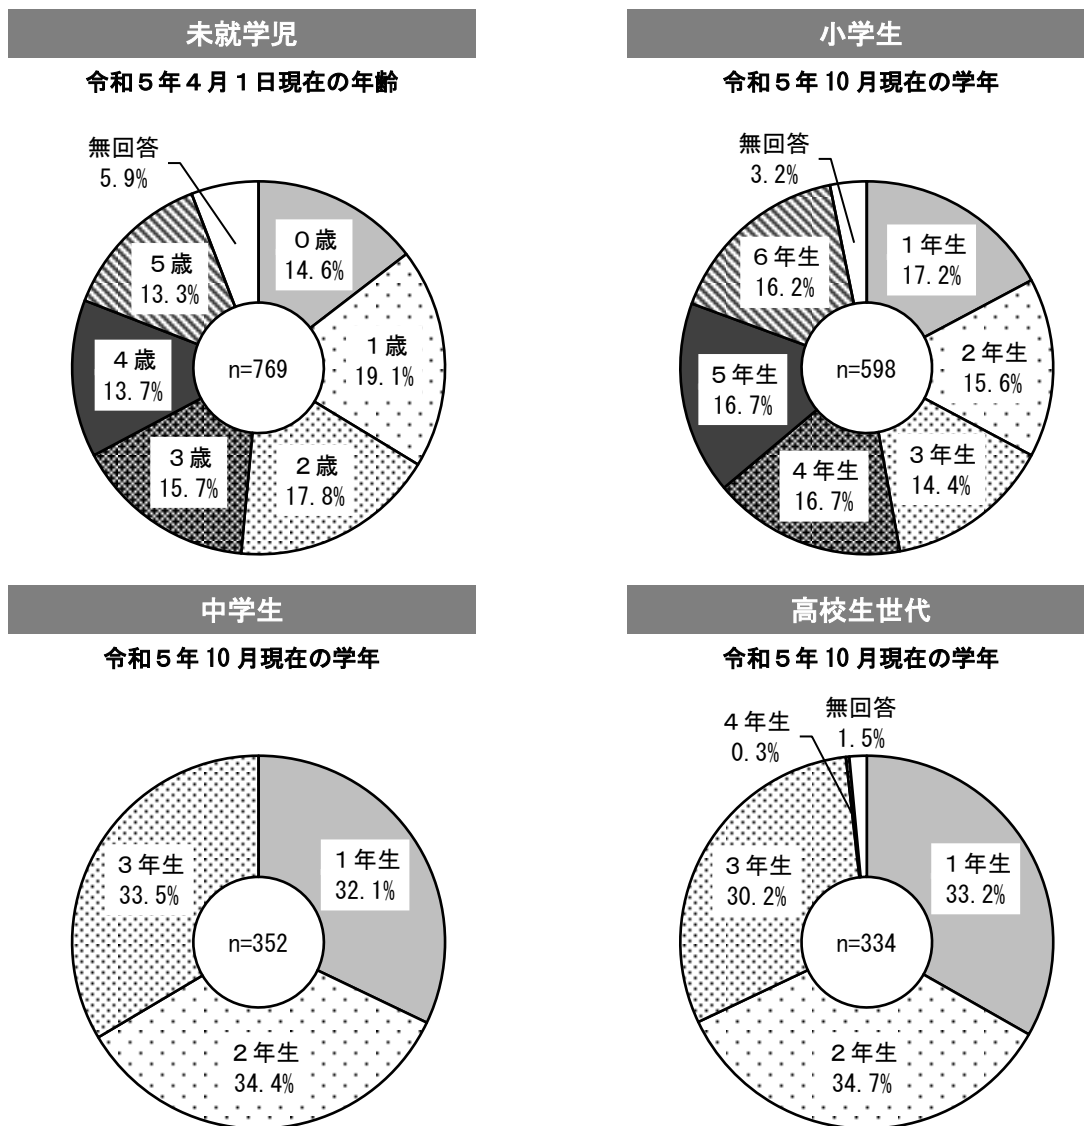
未就学児

令和５年４月１日現在の年齢

無回答
5.9%

０歳
14.6%

１歳
19.1%

２歳
17.8%

３歳
15.7%

４歳
13.7%

５歳
13.3%

n=769

小学生

令和５年 10 月現在の学年

無回答
3.2%

１年生
17.2%

２年生
15.6%

３年生
14.4%

４年生
16.7%

５年生
16.7%

６年生
16.2%

n=598

中学生

令和５年 10 月現在の学年

１年生
32.1%

２年生
34.4%

３年生
33.5%

n=352

高校生世代

令和５年 10 月現在の学年

無回答
1.5%

４年生
0.3%

１年生
33.2%

２年生
34.7%

３年生
30.2%

n=334